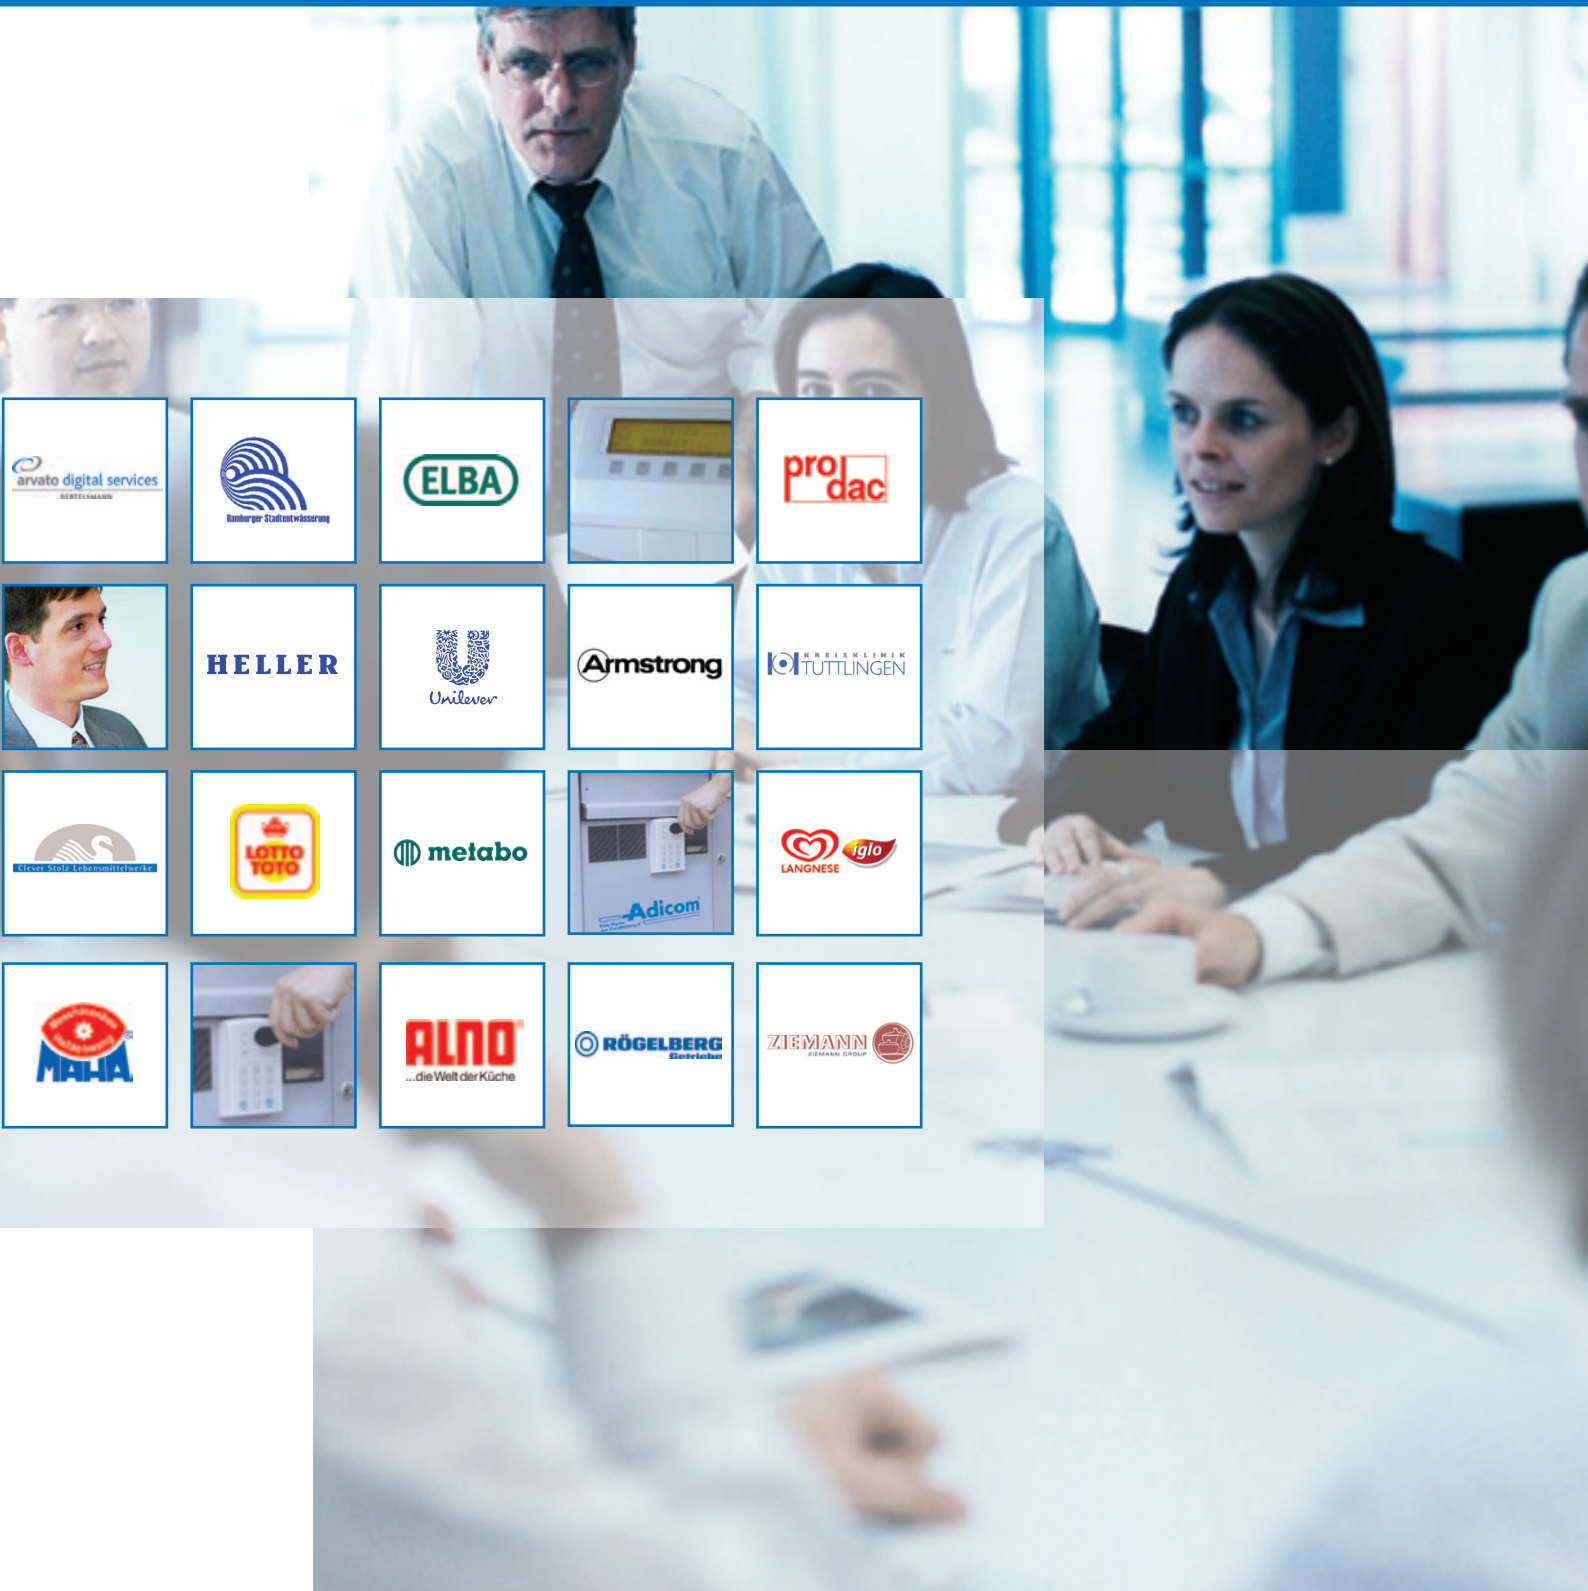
arvato digital services
BERTELSMANN

Hamburger Stadtentwässerung

ELBA

prodac

HELLER

Unilever

Armstrong

KREISKLINIK TUTTLINGEN

Clever Stolz Lebensmittelwerke

LOTTO TOTO

metabo

Adicom

LANGNESE iglo

MAHA

ALNO ...die Welt der Küche

RÖGELBERG Getriebe

ZIEMANN
ZIEMANN GROUP